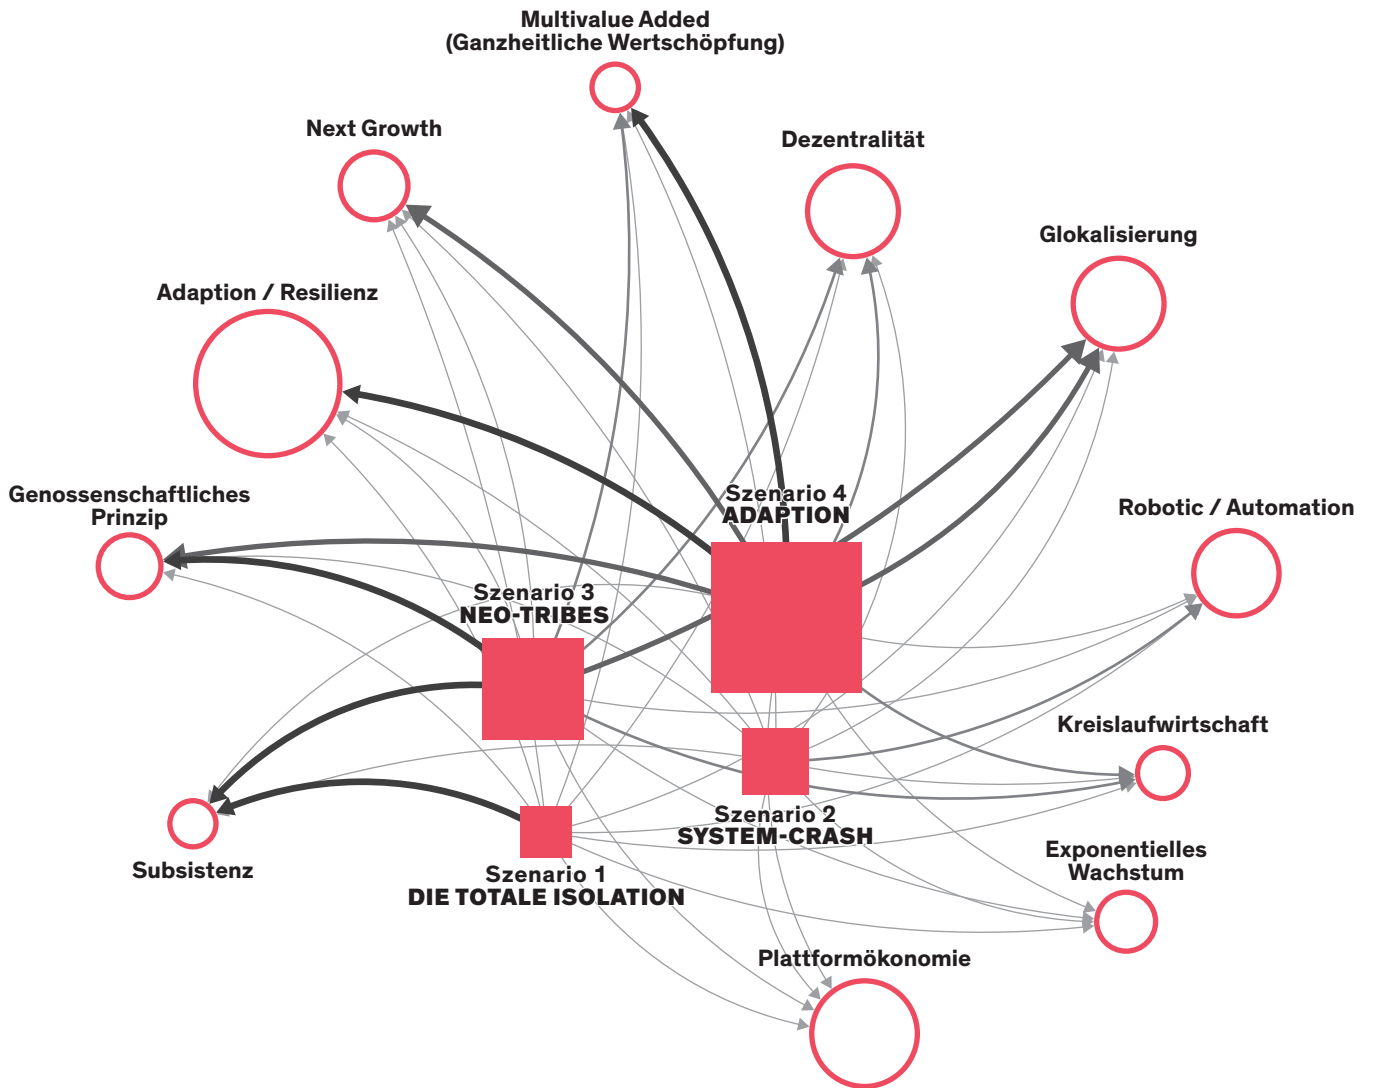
Multivalue Added
(Ganzheitliche Wertschöpfung)

Next Growth

Dezentralität

Glokalisierung

Adaption / Resilienz

Genossenschaftliches Prinzip

Szenario 4
ADAPTION

Robotic / Automation

Szenario 3
NEO-TRIBES

Kreislaufwirtschaft

Szenario 2
SYSTEM-CRASH

Subsistenz

Szenario 1
DIE TOTALE ISOLATION

Exponentielles Wachstum

Plattformökonomie